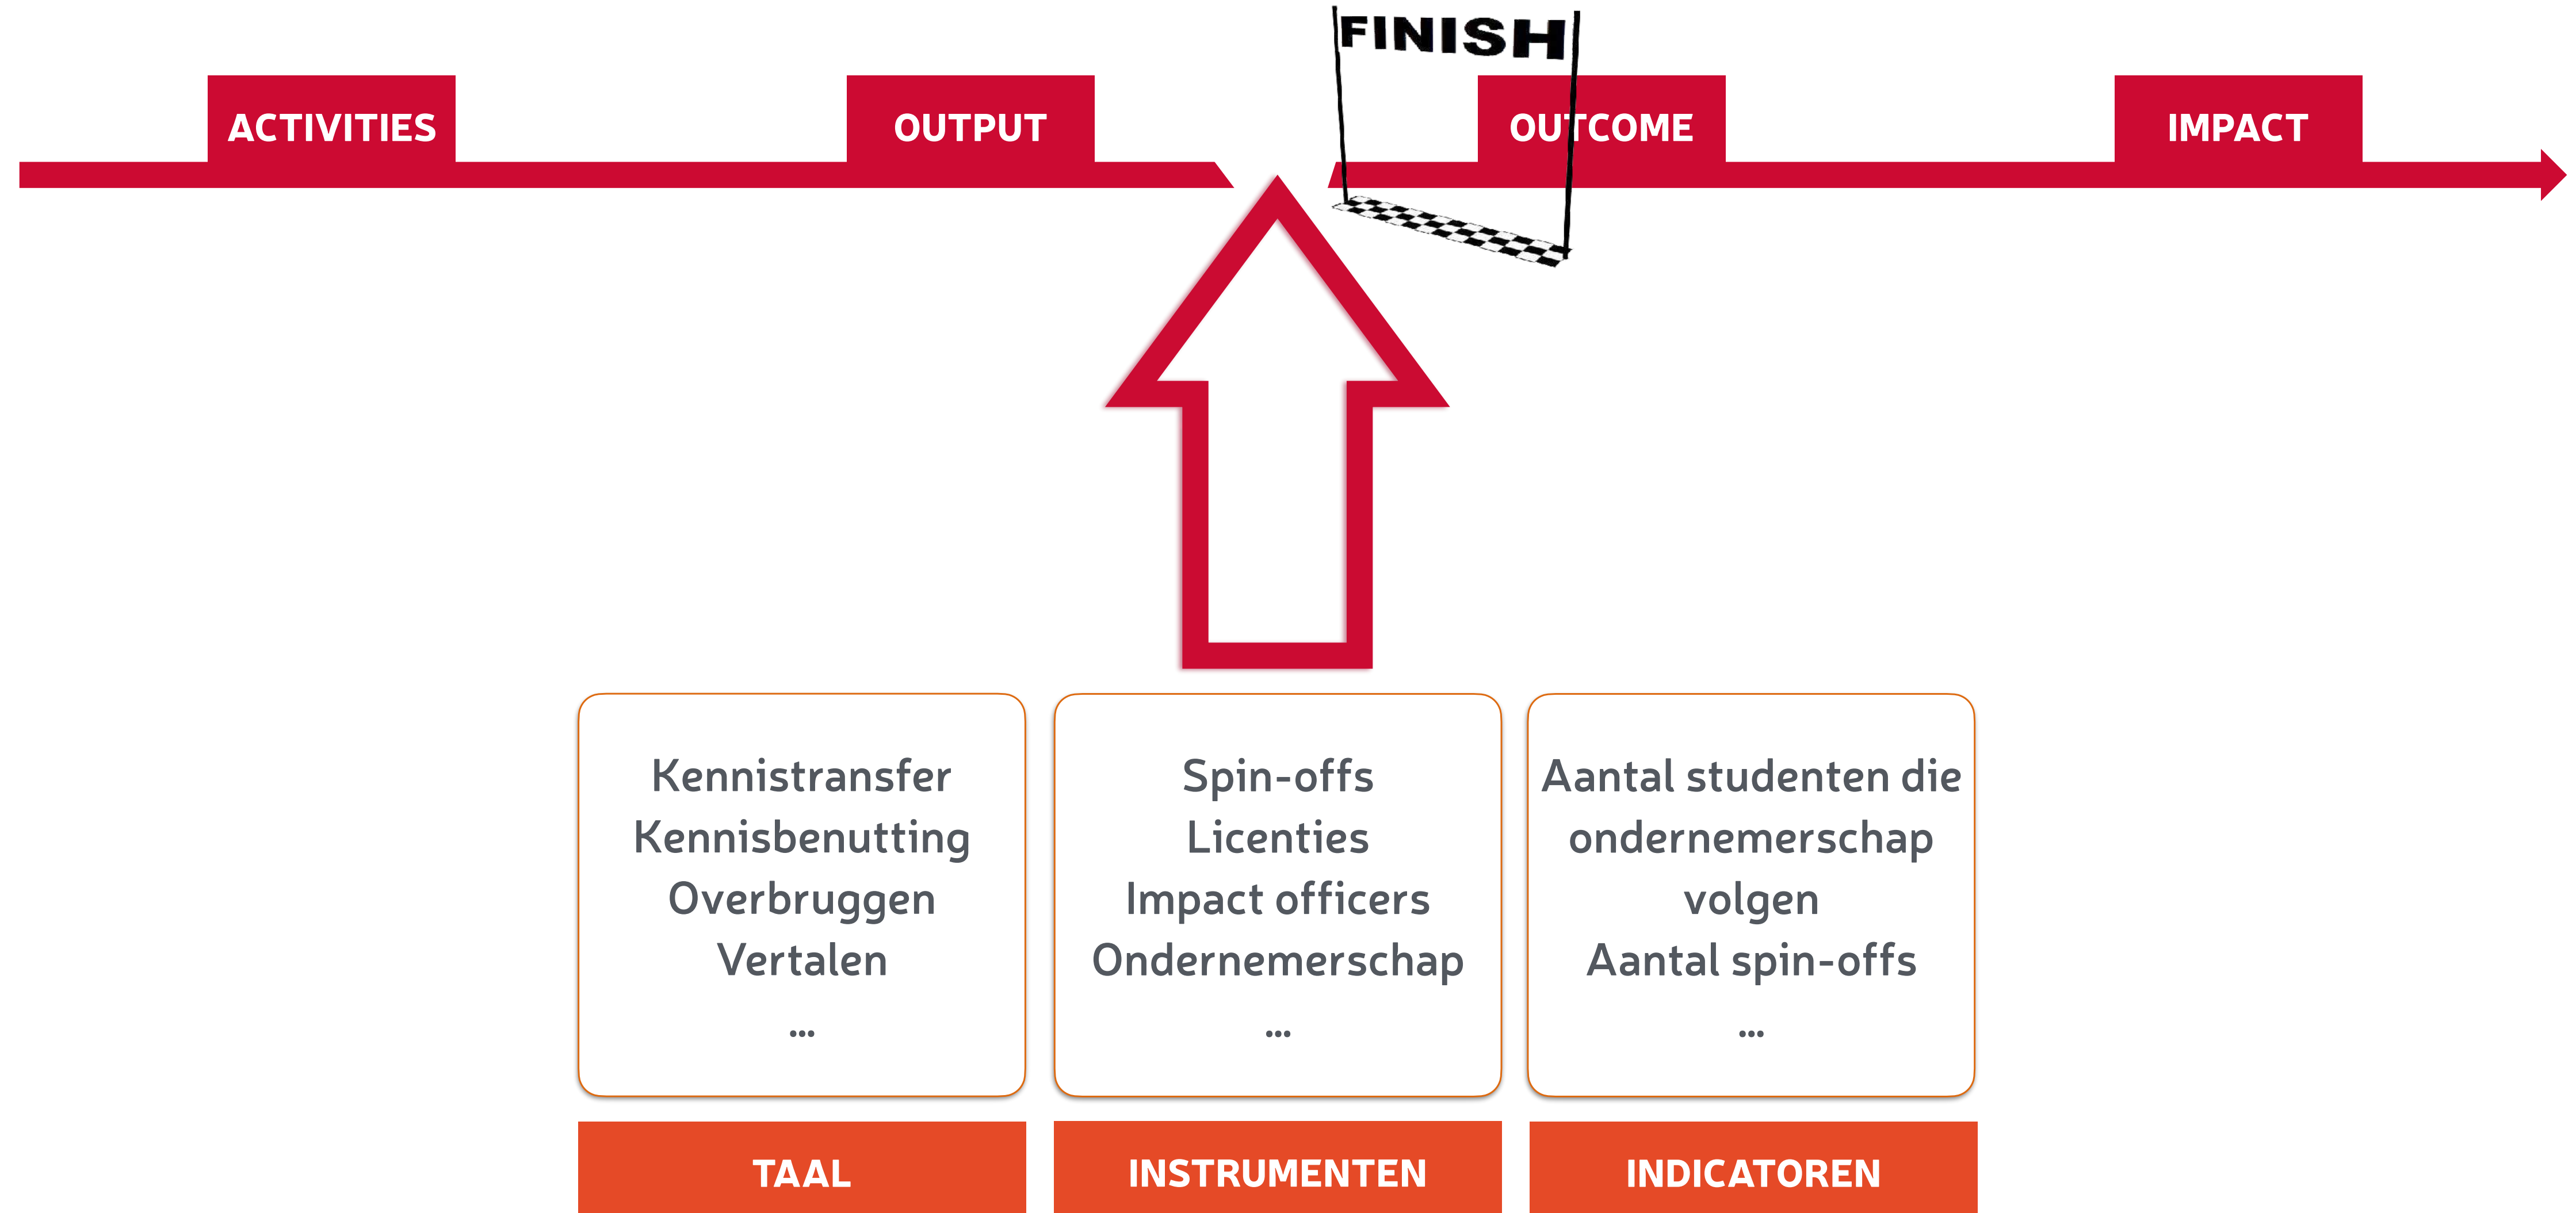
FINISH

ACTIVITIES

OUTPUT

OUTCOME

IMPACT

Kennistransfer
Kennisbenutting
Overbruggen
Vertalen
...

Spin-offs
Licenties
Impact officers
Ondernemerschap
...

Aantal studenten die ondernemerschap volgen
Aantal spin-offs
...

TAAL

INSTRUMENTEN

INDICATOREN